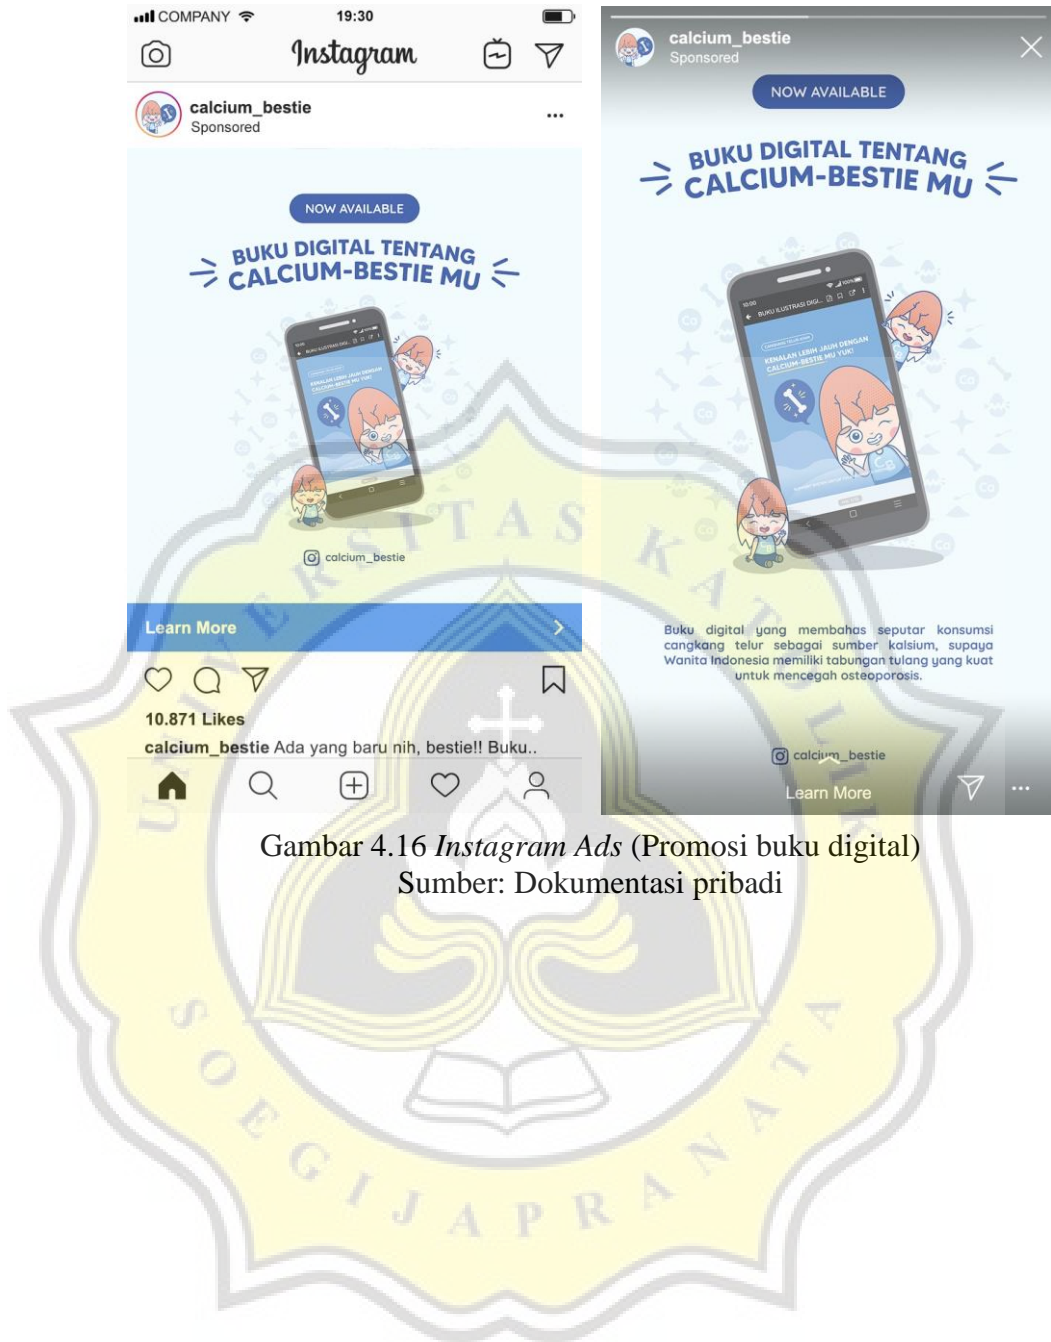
COMPANY 19:30

Instagram

calcium_bestie
Sponsored

NOW AVAILABLE

BUKU DIGITAL TENTANG CALCIUM-BESTIE MU

calcium_bestie

Learn More

10.871 Likes

calcium_bestie Ada yang baru nih, bestie!! Buku..

calcium_bestie
Sponsored

NOW AVAILABLE

BUKU DIGITAL TENTANG CALCIUM-BESTIE MU

Buku digital yang membahas seputar konsumsi cangkang telur sebagai sumber kalsium, supaya Wanita Indonesia memiliki tabungan tulang yang kuat untuk mencegah osteoporosis.

calcium_bestie

Learn More

Gambar 4.16 *Instagram Ads* (Promosi buku digital)
Sumber: Dokumentasi pribadi

UNIVERSITAS KATOLIK SOEGIJAPRANATA